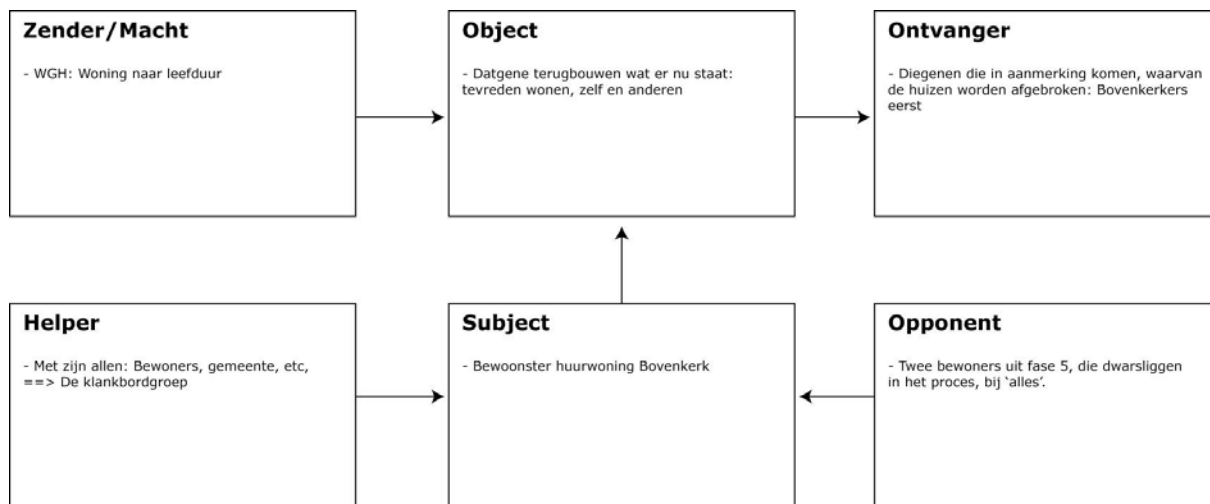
Zender/Macht

- WGH: Woning naar leefduur

Object

- Datgene terugbouwen wat er nu staat: tevreden wonen, zelf en anderen

Ontvanger

- Diegenen die in aanmerking komen, waarvan de huizen worden afgebroken: Bovenkerkers eerst

Helper

- Met zijn allen: Bewoners, gemeente, etc, ==> De klankbordgroep

Subject

- Bewoonster huurwoning Bovenkerk

Opponent

- Twee bewoners uit fase 5, die dwarsliggen in het proces, bij 'alles'.